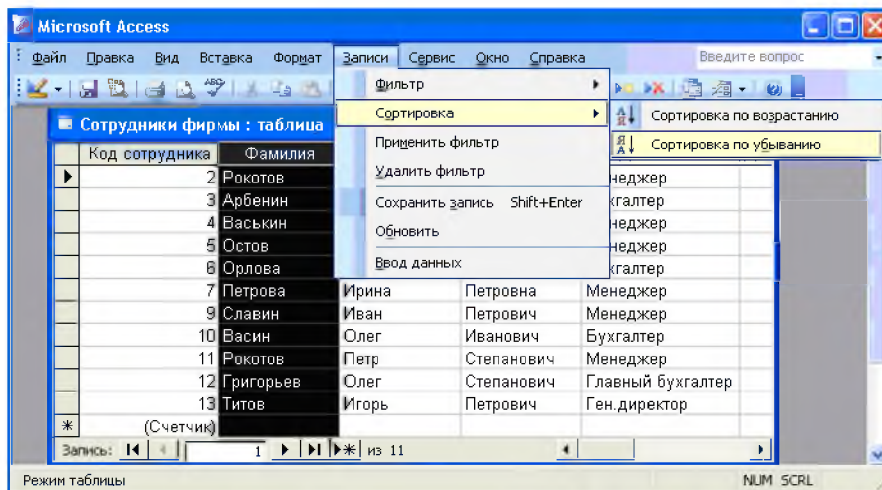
Microsoft Access

Файл Правка Вид Вставка Формат Записи Сервис Окно Справка Введите вопрос

Сотрудники фирмы : таблица

Фильтр
Сортировка
Применить фильтр
Удалить фильтр
Сохранить запись Shift+Enter
Обновить
Ввод данных

Сортировка по возрастанию
Сортировка по убыванию

| Код сотрудника | Фамилия | | | |
|---|---|---|---|---|
| 2 | Рокотов | | | неджер |
| 3 | Арбенин | | | хгалтер |
| 4 | Васькин | | | неджер |
| 5 | Остов | | | неджер |
| 6 | Орлова | | | хгалтер |
| 7 | Петрова | Ирина | Петровна | Менеджер |
| 9 | Славин | Иван | Петрович | Менеджер |
| 10 | Васин | Олег | Иванович | Бухгалтер |
| 11 | Рокотов | Петр | Степанович | Менеджер |
| 12 | Григорьев | Олег | Степанович | Главный бухгалтер |
| 13 | Титов | Игорь | Петрович | Ген.директор |
| (Счетчик) | | | | |

Запись: 1 из 11

Режим таблицы NUM SCRL